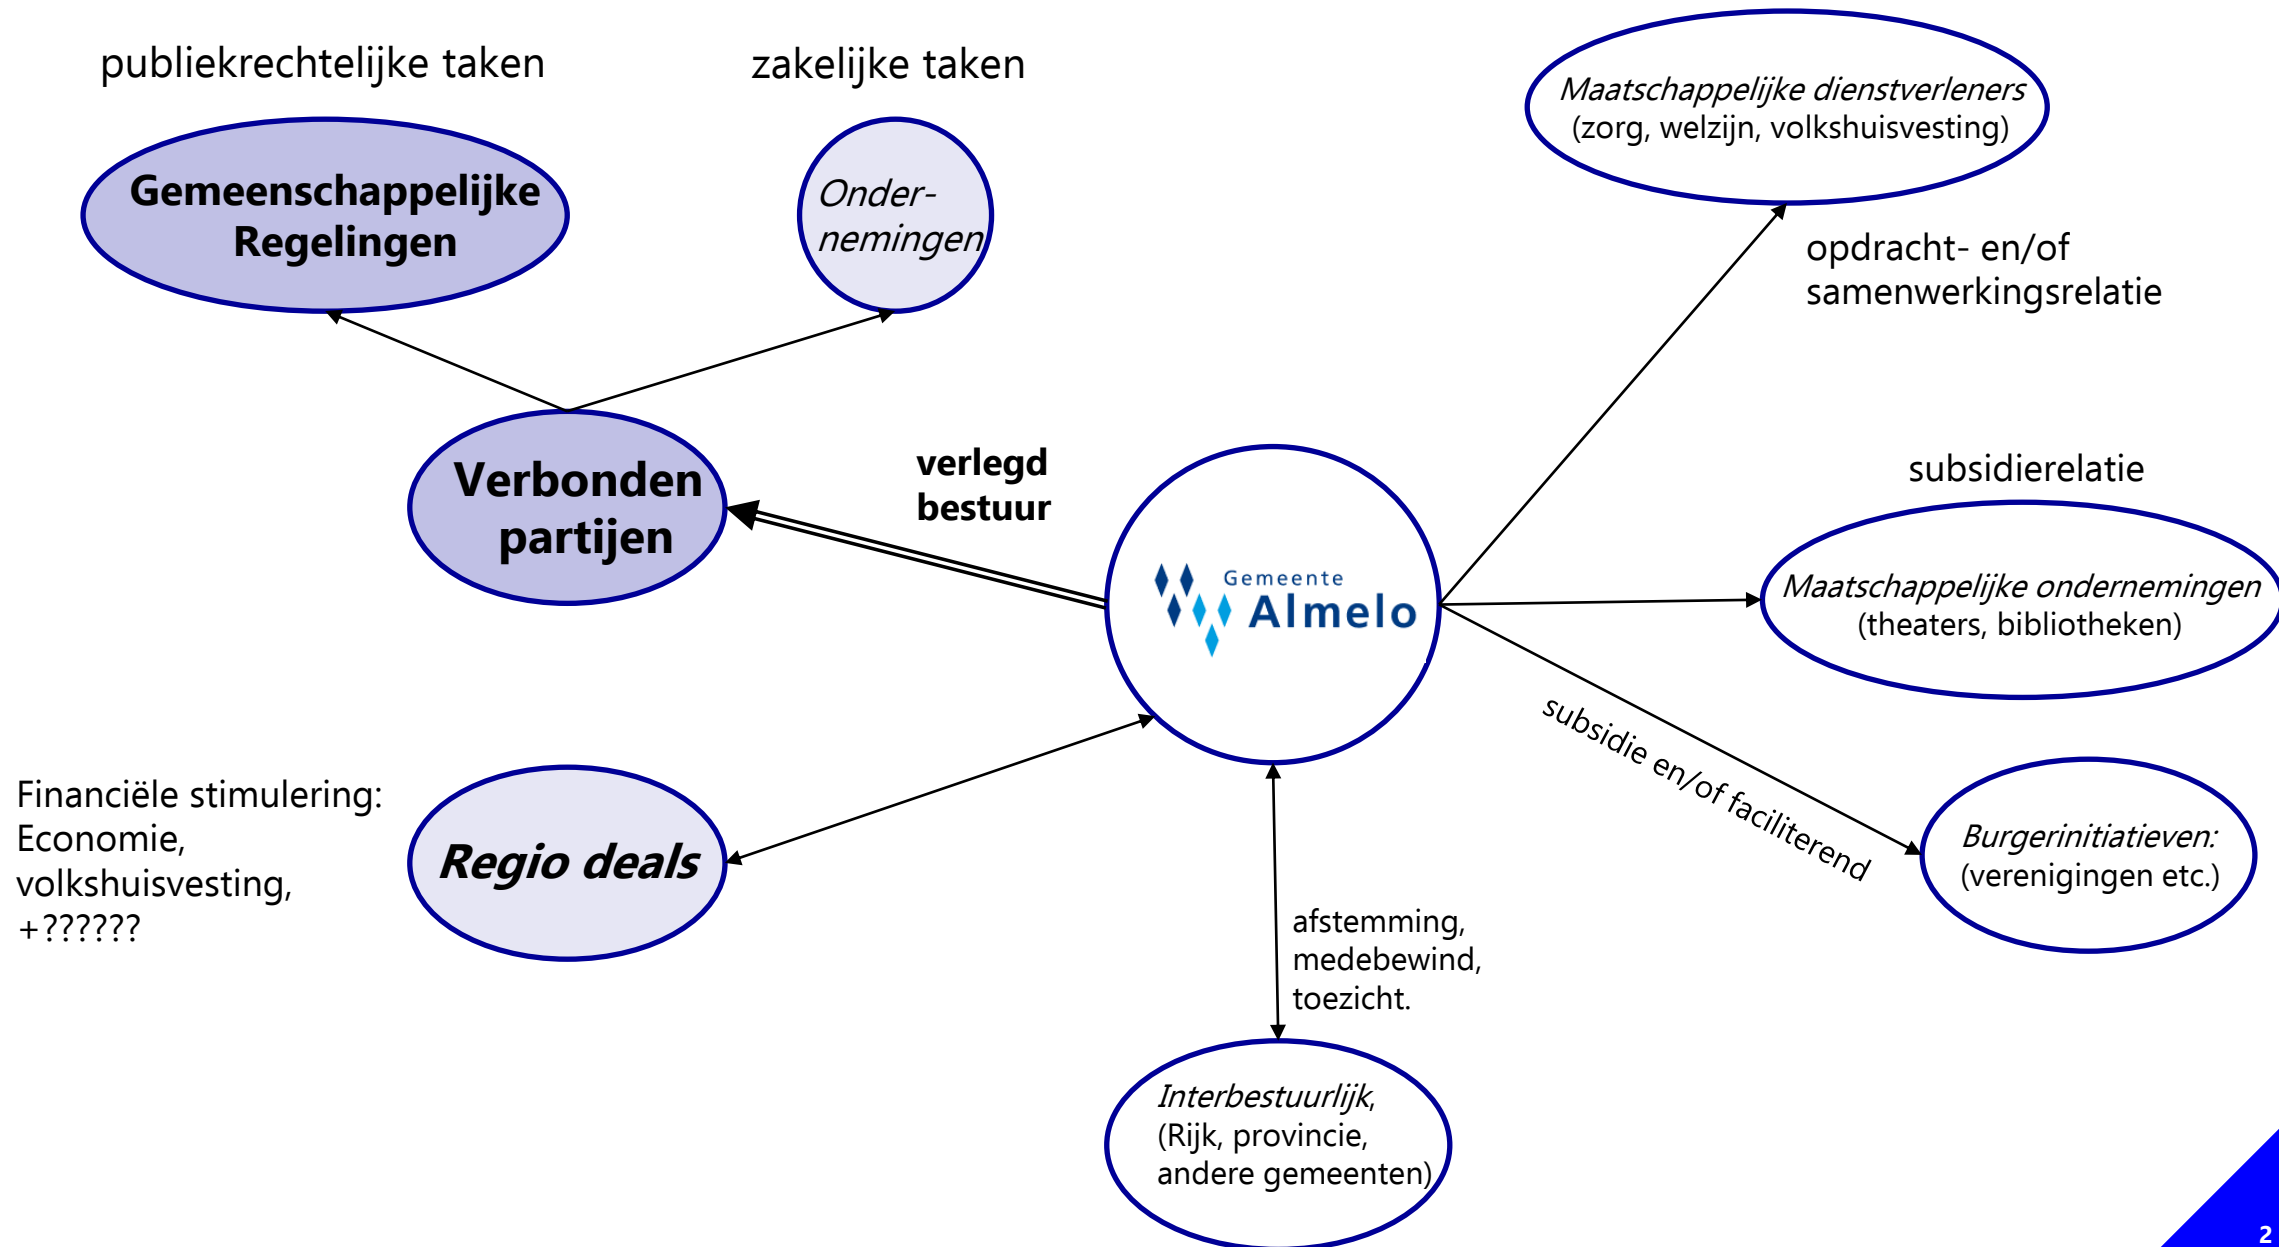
publiekrechtelijke taken

zakelijke taken

Gemeenschappelijke Regelingen

Onder-nemingen

Maatschappelijke dienstverleners
(zorg, welzijn, volkshuisvesting)

opdracht- en/of samenwerkingsrelatie

Verbonden partijen

verlegd bestuur

Gemeente Almelo

subsidierelatie

Maatschappelijke ondernemingen
(theaters, bibliotheken)

subsidie en/of faciliterend

Financiële stimulering:
Economie,
volkshuisvesting,
+??????

Regio deals

Burgerinitiatieven:
(verenigingen etc.)

afstemming,
medebewind,
toezicht.

Interbestuurlijk,
(Rijk, provincie,
andere gemeenten)

2